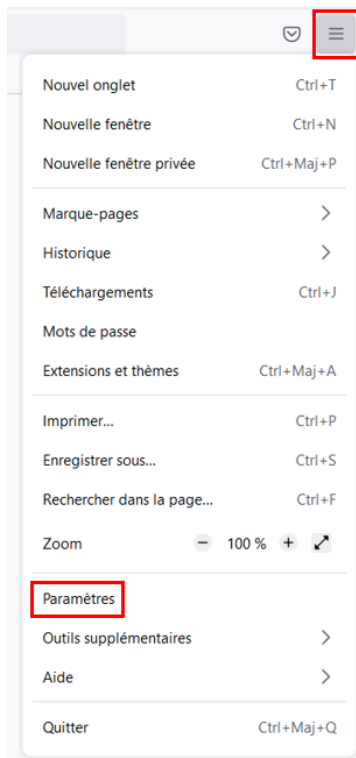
Nouvel onglet Ctrl+T
Nouvelle fenêtre Ctrl+N
Nouvelle fenêtre privée Ctrl+Maj+P

Marque-pages
Historique
Téléchargements Ctrl+J
Mots de passe
Extensions et thèmes Ctrl+Maj+A

Imprimer... Ctrl+P
Enregistrer sous... Ctrl+S
Rechercher dans la page... Ctrl+F
Zoom − 100 % +

Paramètres
Outils supplémentaires
Aide

Quitter Ctrl+Maj+Q